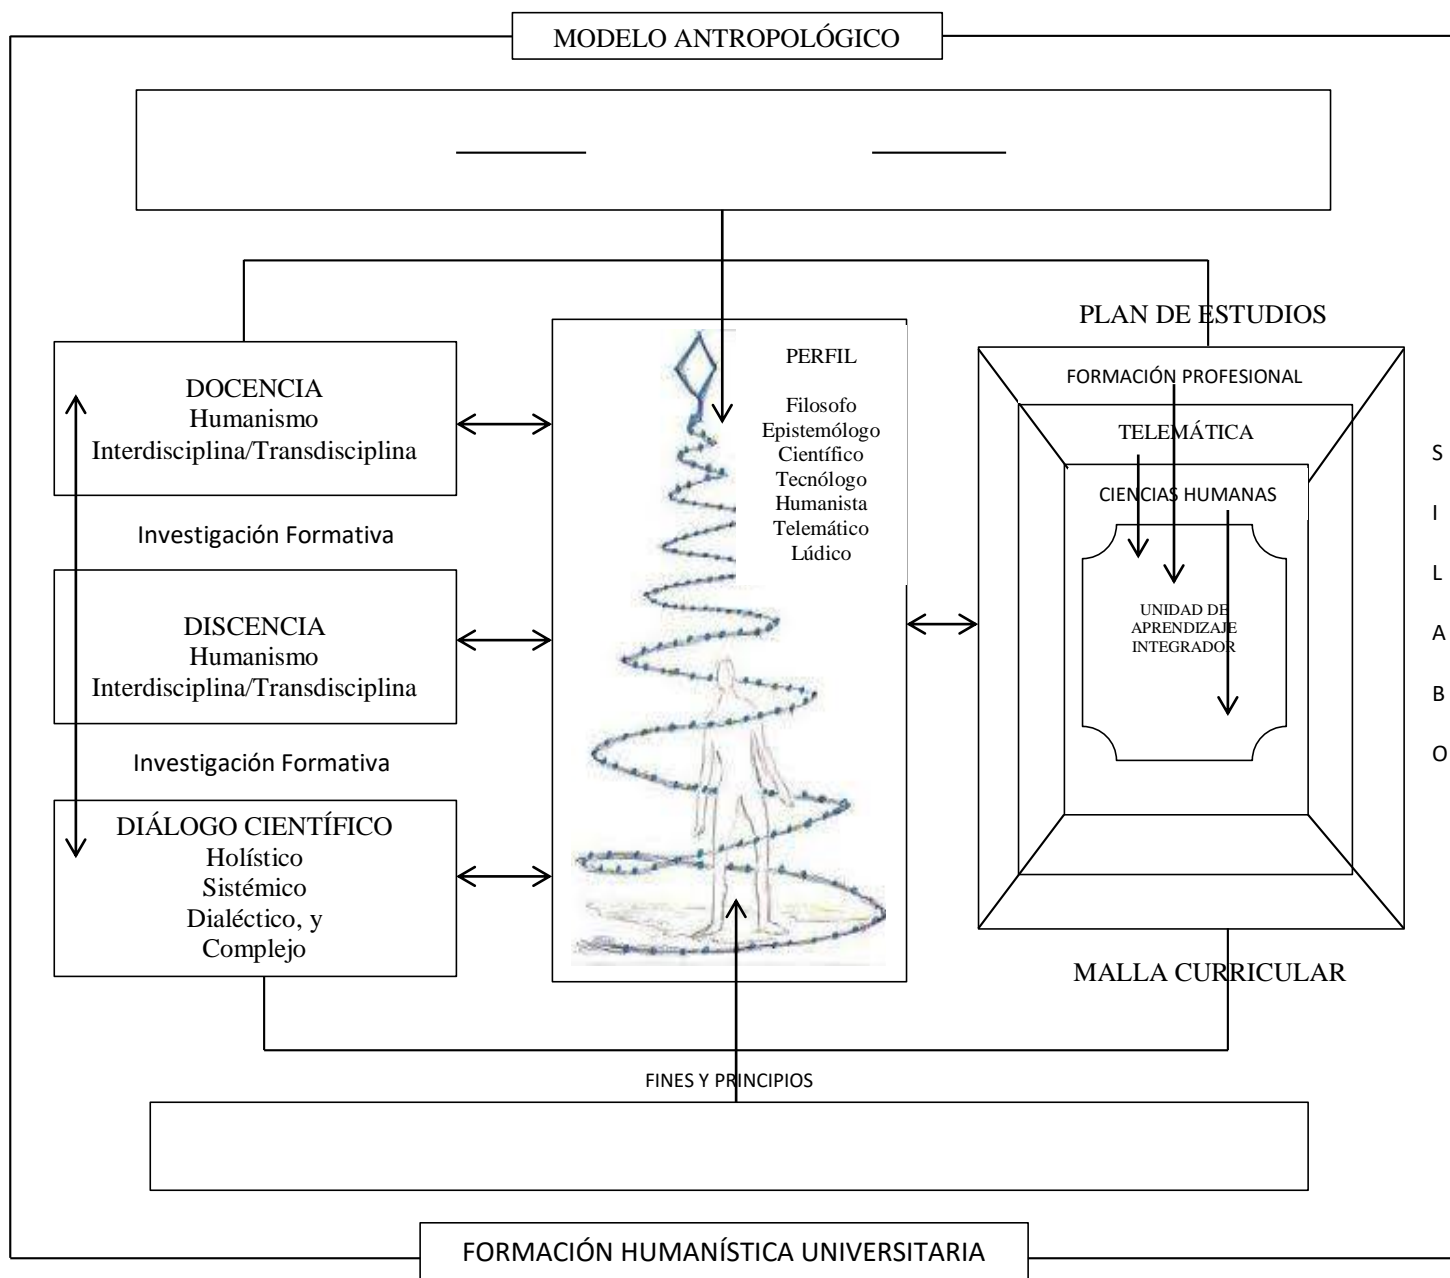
MODELO ANTROPOLÓGICO

DOCENCIA
Humanismo
Interdisciplina/Transdisciplina

Investigación Formativa

DISCENCIA
Humanismo
Interdisciplina/Transdisciplina

Investigación Formativa

DIÁLOGO CIENTÍFICO
Holístico
Sistémico
Dialéctico, y
Complejo

PERFIL

Filosofo
Epistemólogo
Científico
Tecnólogo
Humanista
Telemático
Lúdico

PLAN DE ESTUDIOS

FORMACIÓN PROFESIONAL

TELEMÁTICA

CIENCIAS HUMANAS

UNIDAD DE APRENDIZAJE INTEGRADOR

MALLA CURRICULAR

S
I
L
A
B
O

FINES Y PRINCIPIOS

FORMACIÓN HUMANÍSTICA UNIVERSITARIA